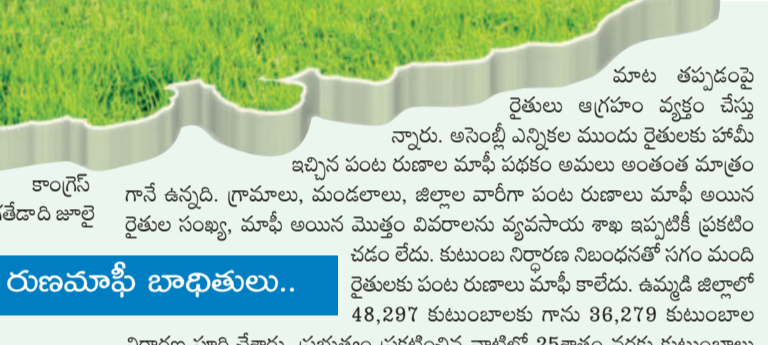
మాట తప్పడంపై రైతులు ఆగ్రహం వ్యక్తం చేస్తున్నారు. అసెంబ్లీ ఎన్నికల ముందు రైతులకు హామీ ఇచ్చిన పంట రుణాల మాఫీ పథకం అమలు అంతంత మాత్రంగానే ఉన్నది. గ్రామాలు, మండలాలు, జిల్లాల వారీగా పంట రుణాలు మాఫీ అయిన రైతుల సంఖ్య, మాఫీ అయిన మొత్తం వివరాలను వ్యవసాయ శాఖ ఇప్పటికీ ప్రకటించడం లేదు. కుటుంబ నిర్ధారణ నిబంధనతో సగం మంది రైతులకు పంట రుణాలు మాఫీ కాలేదు. ఉమ్మడి జిల్లాలో 48,297 కుటుంబాలకు గాను 36,279 కుటుంబాల

కాంగ్రెస్
తేడాది జూలై

రుణమాఫీ బాధితులు..

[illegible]